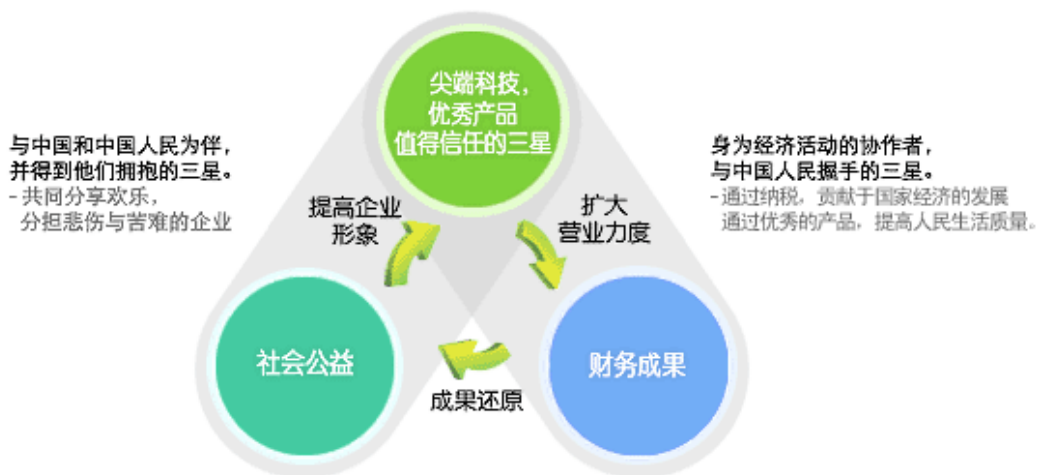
与中国和中国人民为伴，
并得到他们拥抱的三星。
- 共同分享欢乐，
分担悲伤与苦难的企业

尖端科技，
优秀产品
值得信任的三星

身为经济活动的协作者，
与中国人民握手的三星。
- 通过纳税，贡献于国家经济的发展
通过优秀的产品，提高人民生活质量。

提高企业
形象

扩大
营业力度

社会公益

财务成果

成果还原